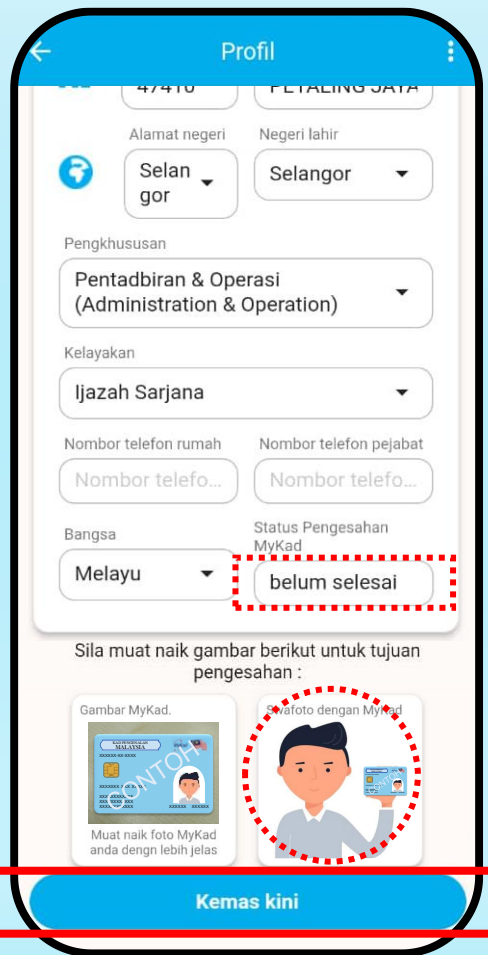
Profil

47410

PETALING JAYA

Alamat negeri

Selangor

Negeri lahir

Selangor

Pengkhususan

Pentadbiran & Operasi (Administration & Operation)

Kelayakan

Ijazah Sarjana

Nombor telefon rumah

Nombor telefo...

Nombor telefon pejabat

Nombor telefo...

Bangsa

Melayu

Status Pengesahan MyKad

belum selesai

Sila muat naik gambar berikut untuk tujuan pengesahan :

Gambar MyKad.

MALAYSIA

CONTOH

Muat naik foto MyKad anda dengn lebih jelas

Swafoto dengan MyKad

Kemas kini